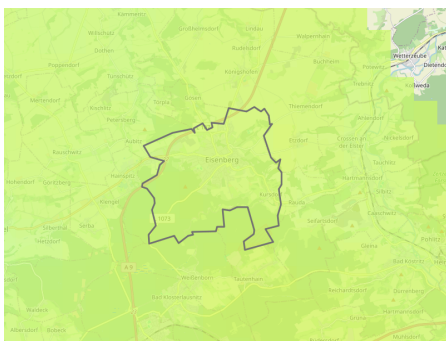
Kommerau
Wilschutz
Großhennersdorf
Lindau
Bollten
Radeldorf
Weßnitzkämn
Wetterzeube
Pfeiffendorf
Zinkwitz
Königshofen
Plessa
Mettendorf
Porstendorf
Thierdorf
Eisenberg
Autobahn
Trockenborn
Eisenberg
Hainchen
Tautenhain
Hermsdorf
Serba
A 9
Weißenborn
Bad Klosterlausnitz
Albersdorf
Bobeck
Crossen an der Elster
Hartmannsdorf
Seifartsdorf
1075
Gera